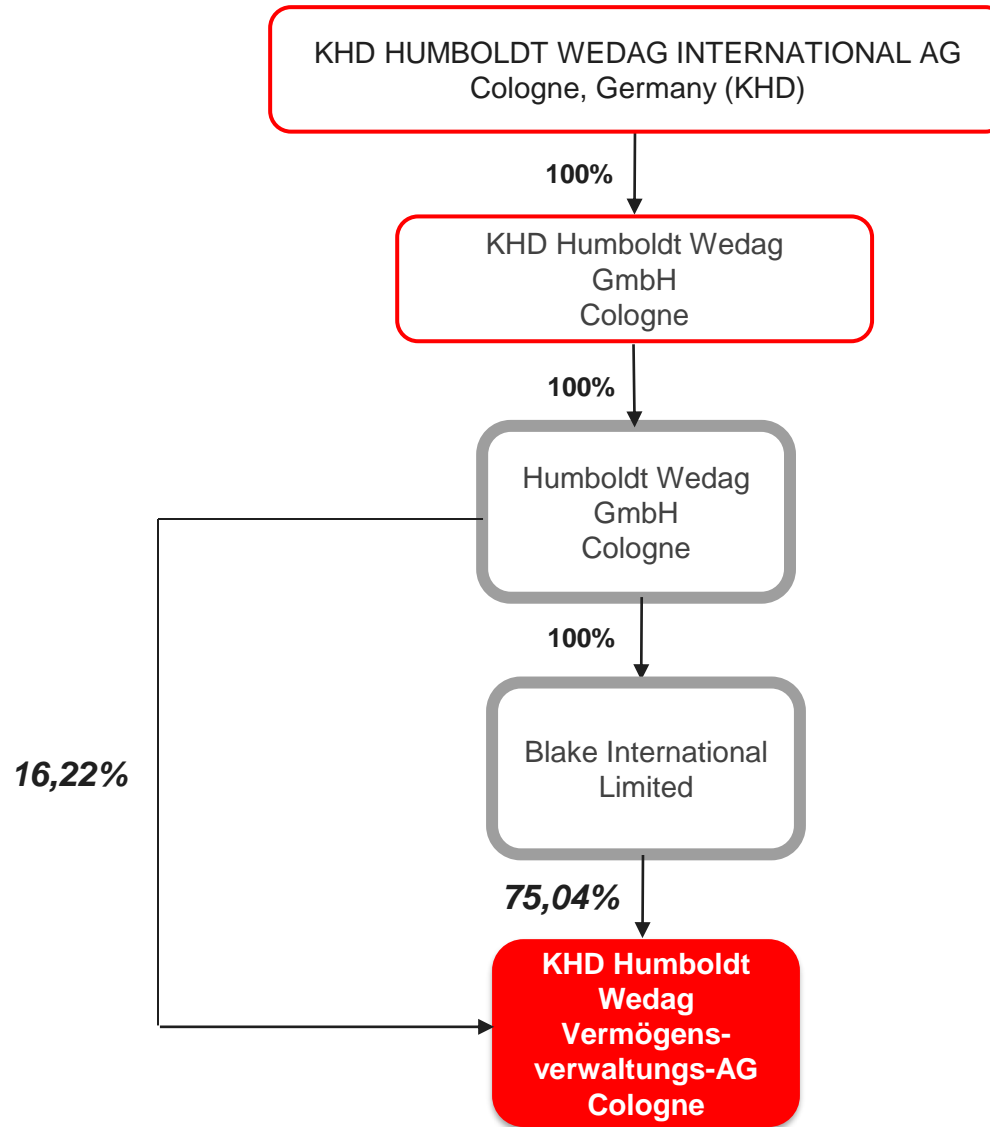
KHD HUMBOLDT WEDAG INTERNATIONAL AG
Cologne, Germany (KHD)

100%

KHD Humboldt Wedag
GmbH
Cologne

100%

Humboldt Wedag
GmbH
Cologne

100%

16,22%

Blake International
Limited

75,04%

KHD Humboldt
Wedag
Vermögensverwaltungs-AG
Cologne